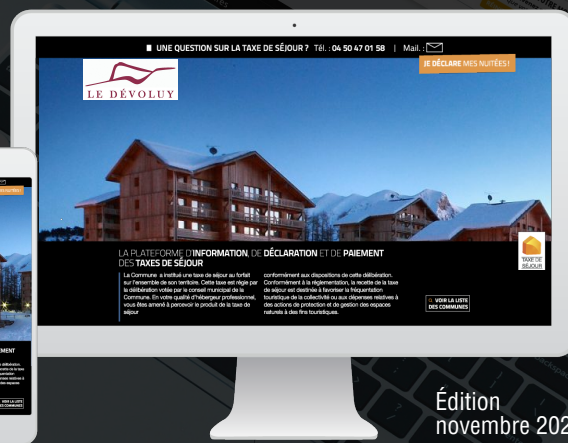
UNE QUESTION SUR LA TAXE DE SÉJOUR ? Tél. : 04 50 47 01 58 | Mail. :

JE DÉCLARE MES NUITÉES !

LE DÉVOLUY

LA PLATEFORME D'INFORMATION, DE DÉCLARATION ET DE PAIEMENT DES TAXES DE SÉJOUR

La Commune a institué une taxe de séjour au forfait sur l'ensemble de son territoire. Cette taxe est régie par la délibération votée par le conseil municipal de la Commune. En votre qualité d'hébergeur professionnel, vous êtes amené à percevoir le produit de la taxe de séjour

conformément aux dispositions de cette délibération. Conformément à la réglementation, la recette de la taxe de séjour est destinée à favoriser la fréquentation touristique de la collectivité ou aux dépenses relatives à des actions de protection et de gestion des espaces naturels à des fins touristiques.

VOIR LA LISTE DES COMMUNES

TAXE DE SÉJOUR

Édition novembre 202